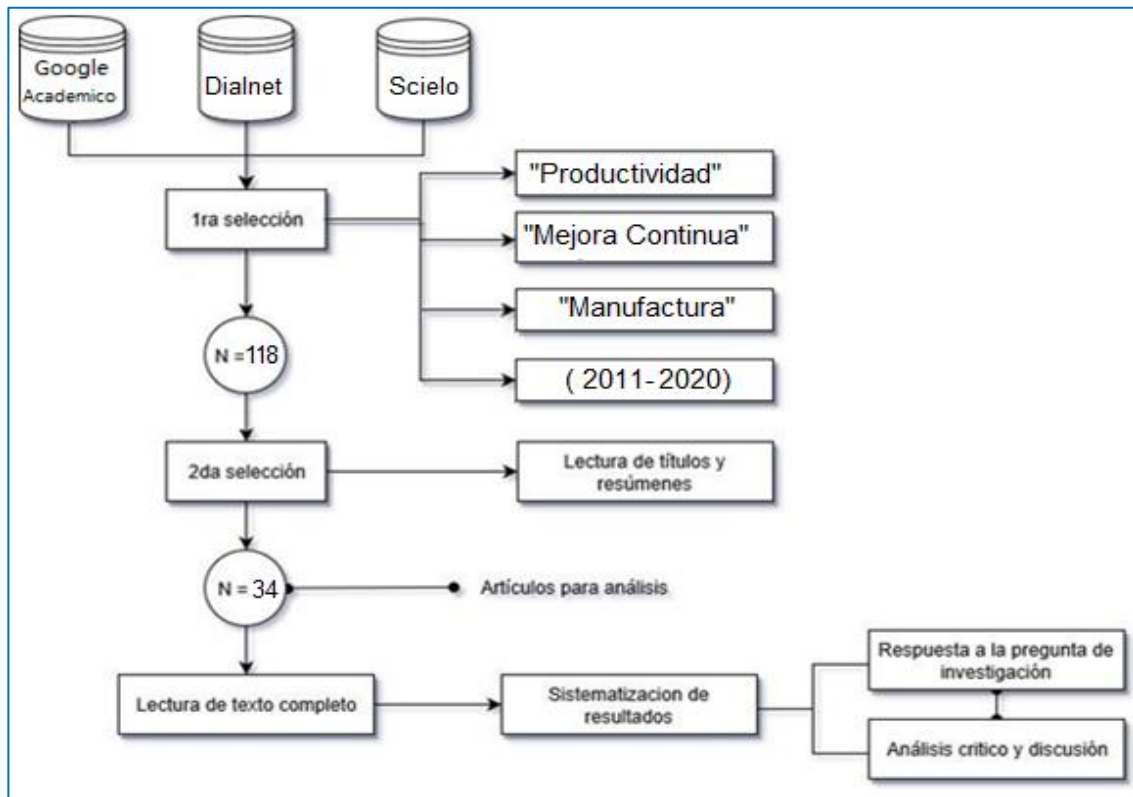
Google Academico

Dialnet

Scielo

1ra selección

"Productividad"

"Mejora Continua"

"Manufactura"

( 2011-2020)

N =118

2da selección

Lectura de títulos y resúmenes

N = 34

Artículos para análisis

Lectura de texto completo

Sistematizacion de resultados

Respuesta a la pregunta de investigación

Análisis crítico y discusión